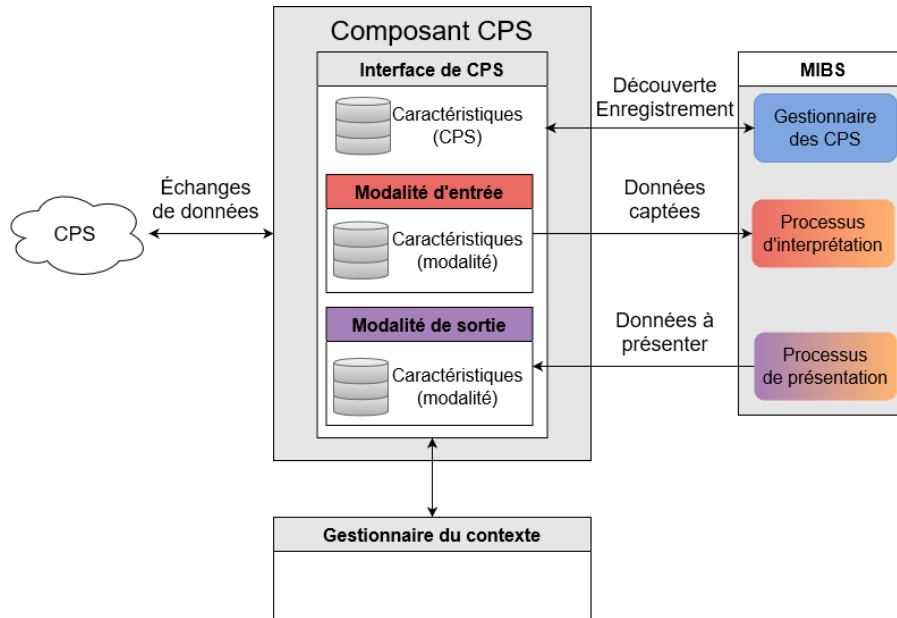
Composant CPS

Interface de CPS

Caractéristiques (CPS)

Modalité d'entrée

Caractéristiques (modalité)

Modalité de sortie

Caractéristiques (modalité)

CPS

Échanges de données

Découverte Enregistrement

Données captées

Données à présenter

MIBS

Gestionnaire des CPS

Processus d'interprétation

Processus de présentation

Gestionnaire du contexte